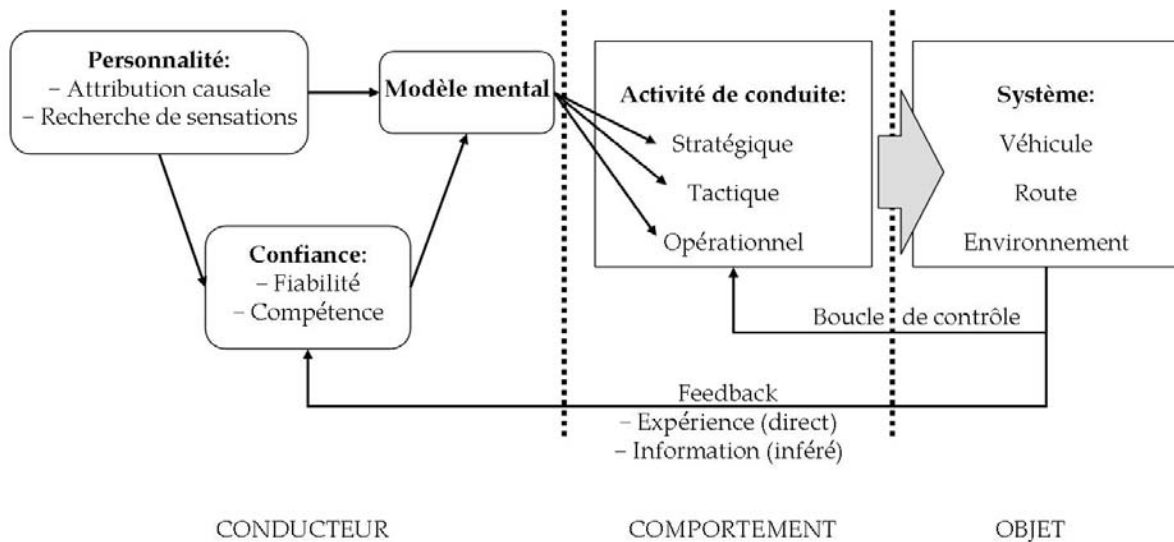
Personnalité:
– Attribution causale
– Recherche de sensations

Modèle mental

Confiance:
– Fiabilité
– Compétence

Activité de conduite:
Stratégique
Tactique
Opérationnel

Système:
Véhicule
Route
Environnement

Boucle de contrôle

Feedback
– Expérience (direct)
– Information (inféré)

CONDUCTEUR

COMPORTEMENT

OBJET